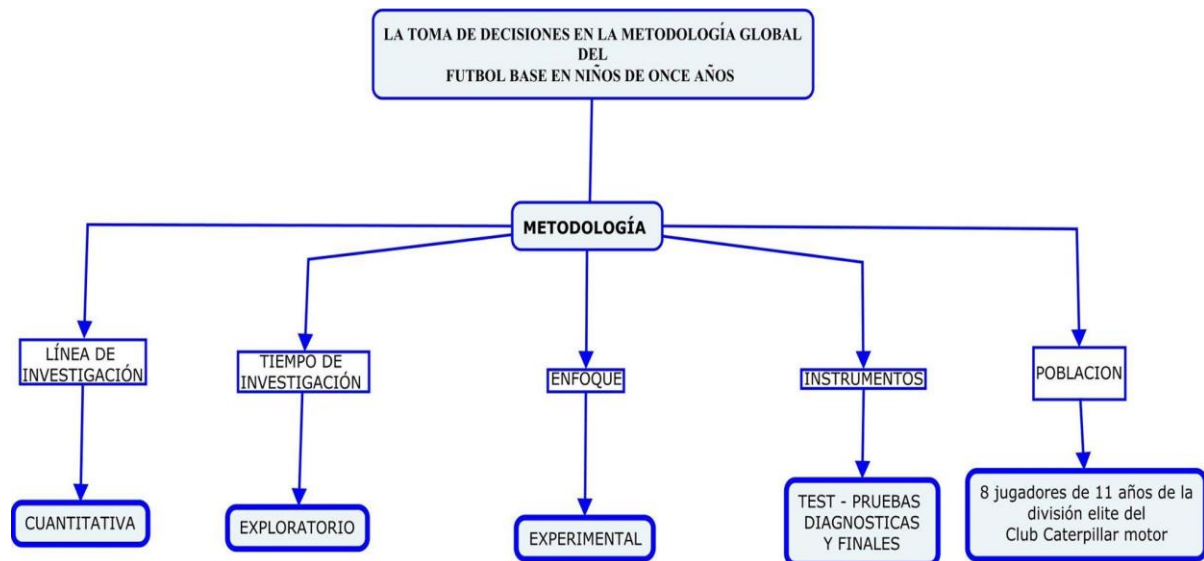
LA TOMA DE DECISIONES EN LA METODOLOGÍA GLOBAL DEL FUTBOL BASE EN NIÑOS DE ONCE AÑOS

METODOLOGÍA

LÍNEA DE INVESTIGACIÓN

CUANTITATIVA

TIEMPO DE INVESTIGACIÓN

EXPLORATORIO

ENFOQUE

EXPERIMENTAL

INSTRUMENTOS

TEST - PRUEBAS DIAGNOSTICAS Y FINALES

POBLACION

8 jugadores de 11 años de la división elite del Club Caterpillar motor